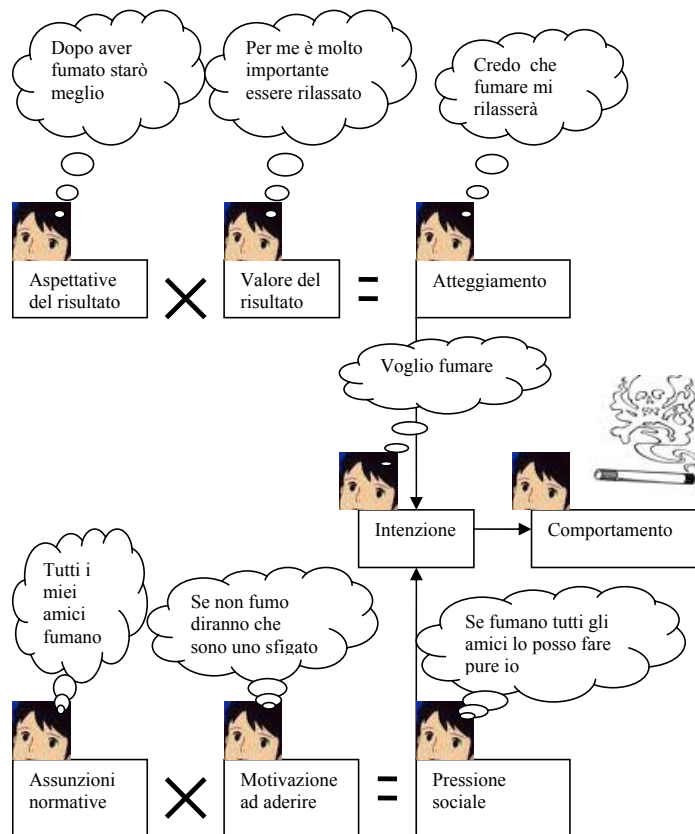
Dopo aver fumato starò meglio

Per me è molto importante essere rilassato

Credo che fumare mi rilasserà

Aspettative del risultato

×

Valore del risultato

=

Atteggiamento

Voglio fumare

Intenzione

Comportamento

Tutti i miei amici fumano

Se non fumo diranno che sono uno sfigato

Se fumano tutti gli amici lo posso fare pure io

Assunzioni normative

×

Motivazione ad aderire

=

Pressione sociale